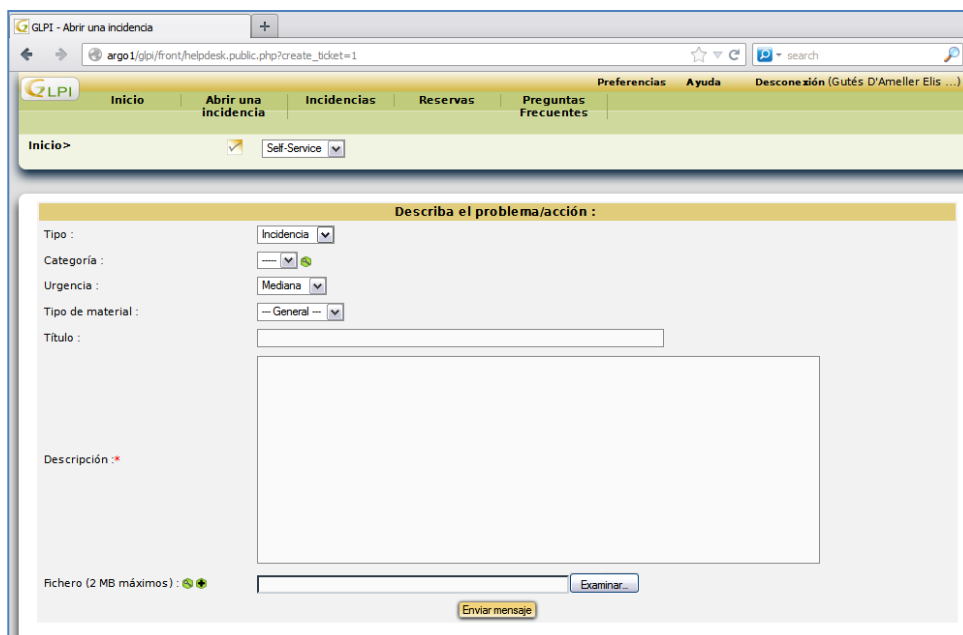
GLPI - Abrir una incidencia
+
argo1/glpi/front/helpdesk.public.php?create_ticket=1
search
GLPI
Preferencias Ayuda Desconexión (Gutés D'Ameller Elis ...)
Inicio
Abrir una incidencia
Incidencias
Reservas
Preguntas Frecuentes
Inicio>
Self-Service
Describa el problema/acción :
Tipo :
Incidencia
Categoría :
-----
Urgencia :
Mediana
Tipo de material :
--- General ---
Título :
Descripción :*
Fichero (2 MB máximos) :
Examinar...
Enviar mensaje